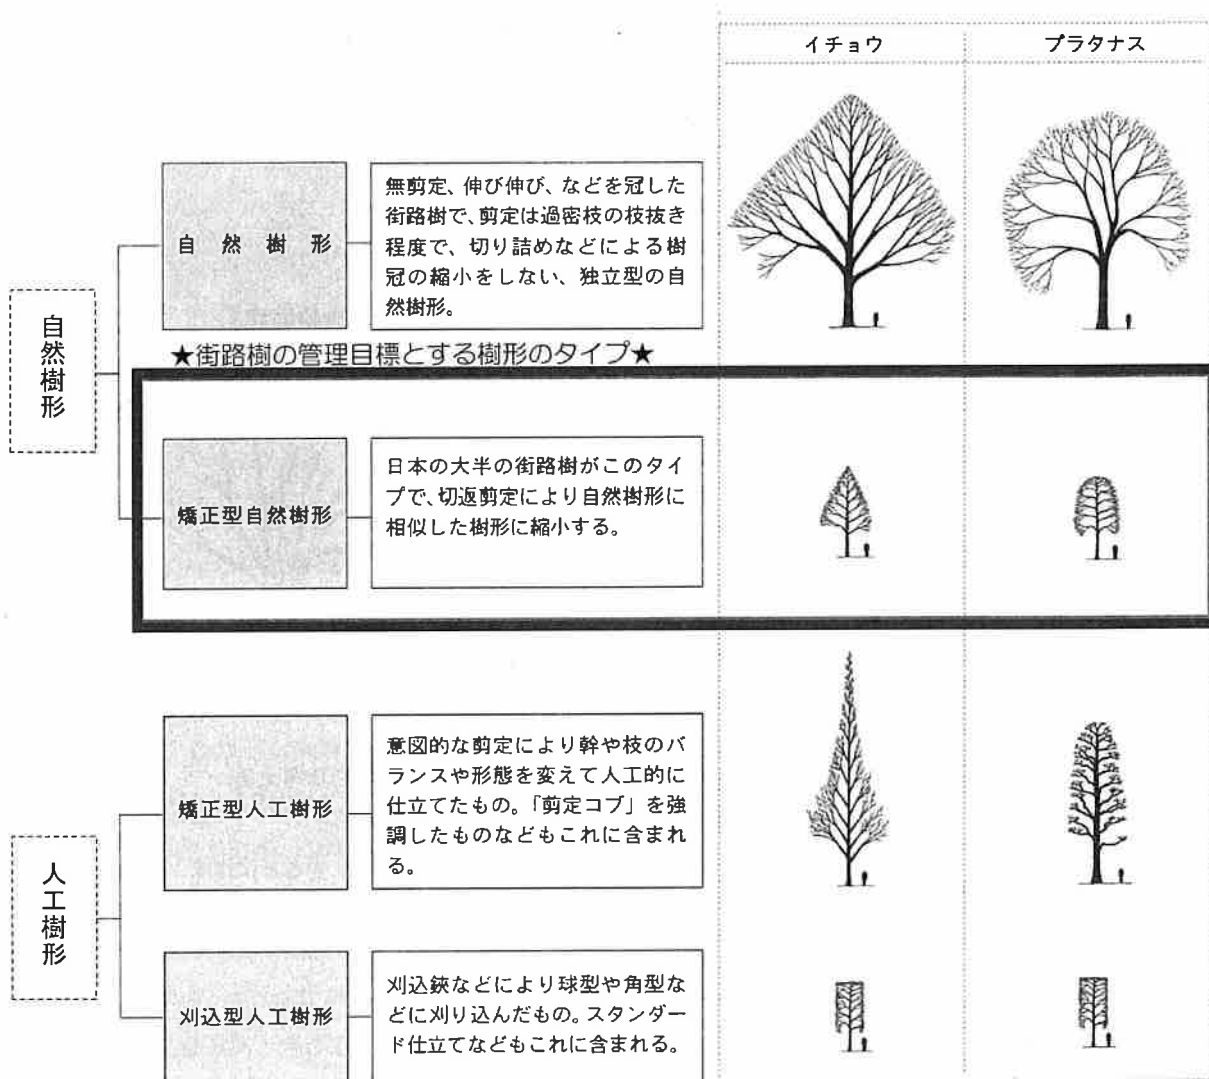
イチョウ

プラタナス

自然樹形

自然樹形

無剪定、伸び伸び、などを冠した街路樹で、剪定は過密枝の枝抜き程度で、切り詰めなどによる樹冠の縮小をしない、独立型の自然樹形。

★街路樹の管理目標とする樹形のタイプ★

矯正型自然樹形

日本の大半の街路樹がこのタイプで、切返剪定により自然樹形に相似した樹形に縮小する。

人工樹形

矯正型人工樹形

意図的な剪定により幹や枝のバランスや形態を変えて人工的に仕立てたもの。「剪定コブ」を強調したものなどもこれに含まれる。

刈込型人工樹形

刈込鋏などにより球型や角型などに刈り込んだもの。スタンダード仕立てなどもこれに含まれる。